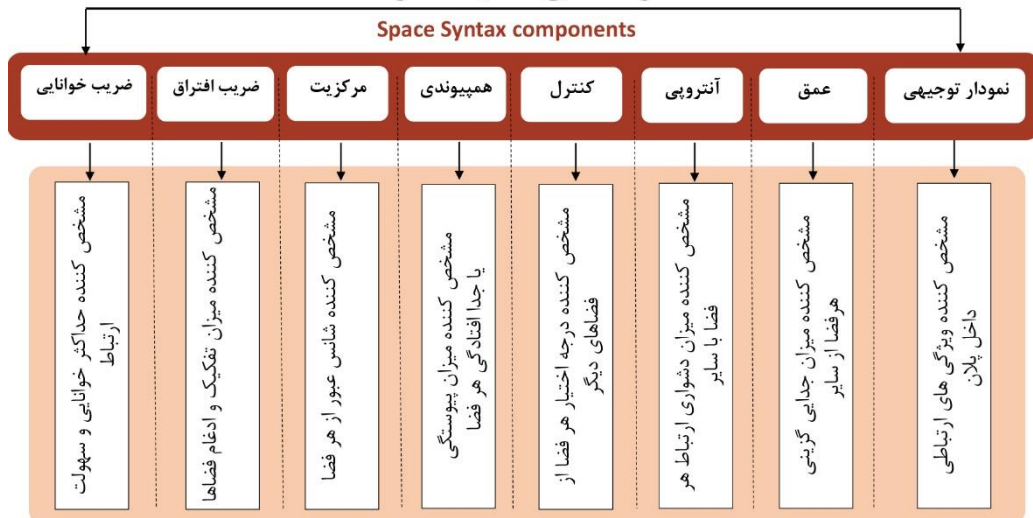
Space Syntax components

نمودار توجیهی

عمق

آنتروپی

کنترل

همپیوندی

مرکزیت

ضریب افتراق

ضریب خوانایی

مشخص کننده ویژگی های ارتباطی داخل پلان

مشخص کننده میزان جدایی گزینی هرفضا از سایر

مشخص کننده میزان دشواری ارتباط هر فضا با سایر

مشخص کننده درجه اختیار هر فضا از فضاهای دیگر

مشخص کننده میزان پیوستگی یا جدا افتادگی هر فضا

مشخص کننده شانس عبور از هر فضا

مشخص کننده میزان تفکیک و ادغام فضاها

مشخص کننده حداکثر خوانایی و سهولت ارتباط